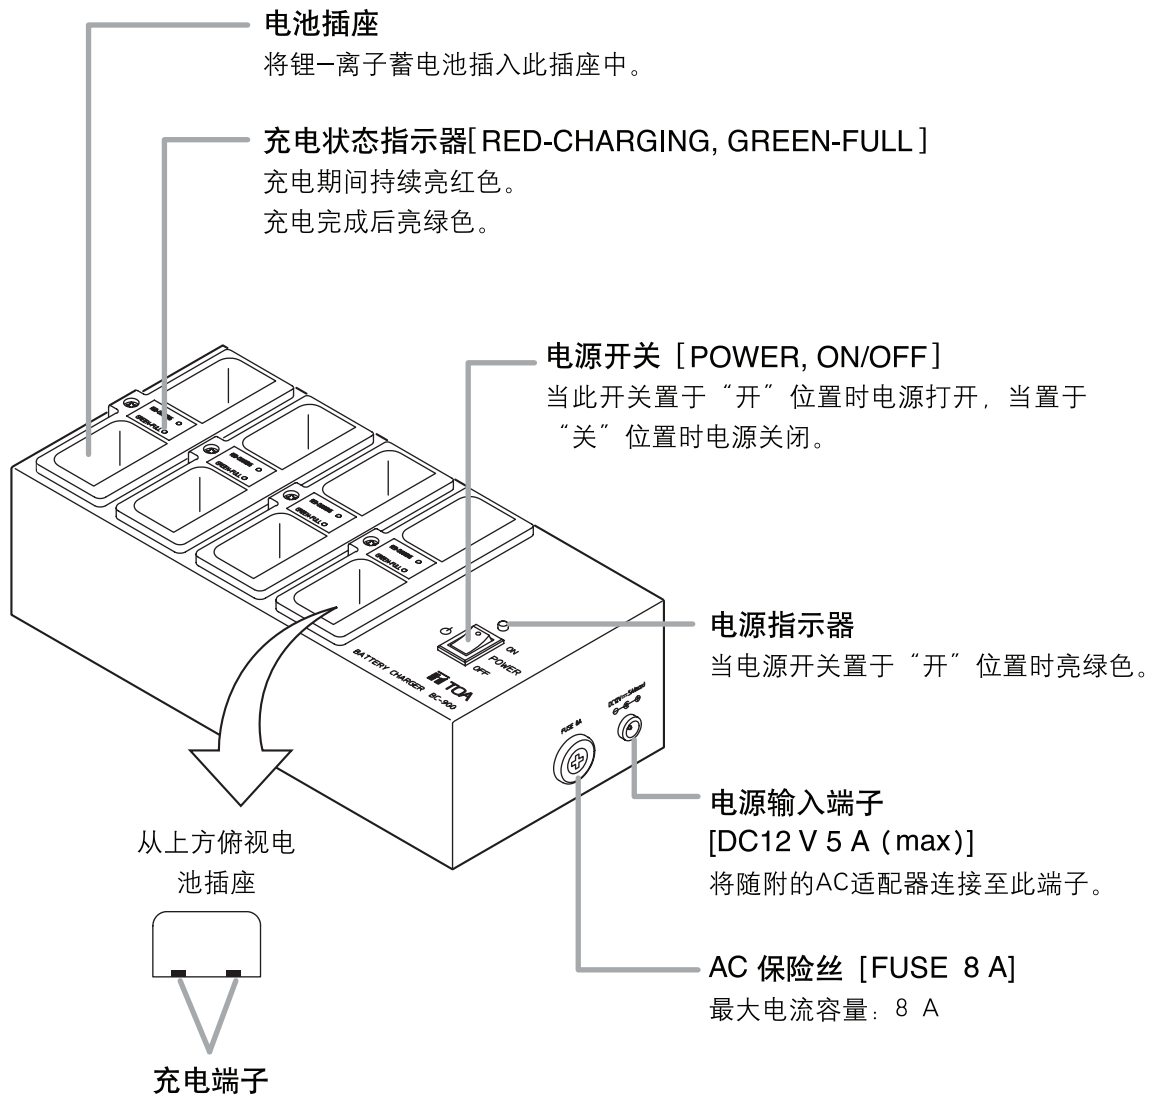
电池插座
将锂–离子蓄电池插入此插座中。

充电状态指示器[ RED-CHARGING, GREEN-FULL ]
充电期间持续亮红色。
充电完成后亮绿色。

电源开关［POWER, ON/OFF］
当此开关置于“开”位置时电源打开，当置于“关”位置时电源关闭。

ON
POWER
OFF
BATTERY CHARGER BC-900
TOA
FUSE 8A

电源指示器
当电源开关置于“开”位置时亮绿色。

电源输入端子
[DC12 V 5 A（max)]
将随附的AC适配器连接至此端子。

AC 保险丝［FUSE 8 A]
最大电流容量：8 A

从上方俯视电池插座

充电端子